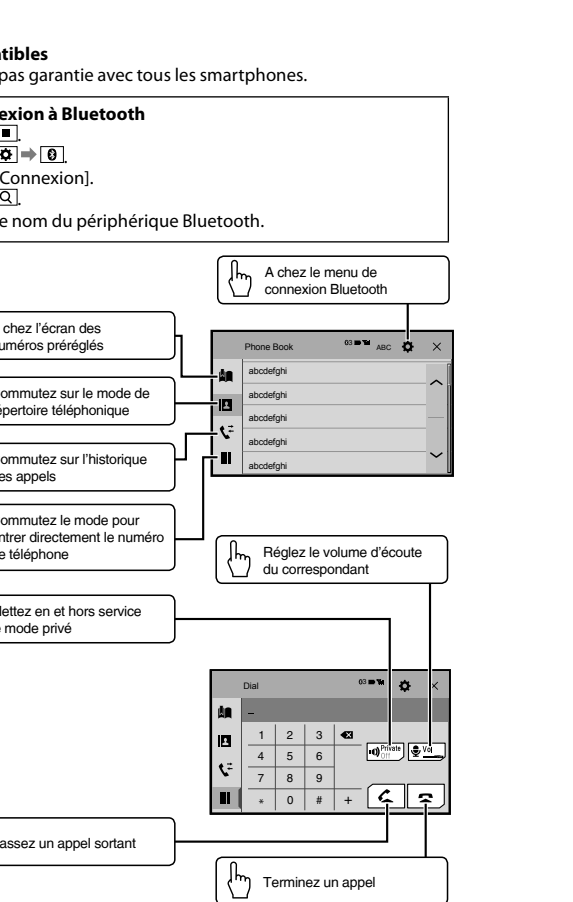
tibles
pas garantie avec tous les smartphones.

exion à Bluetooth
Connexion].
e nom du périphérique Bluetooth.

A chez le menu de connexion Bluetooth

chez l'écran des numéros préréglés

ommutez sur le mode de répertoire téléphonique

ommutez sur l'historique des appels

ommutez le mode pour entrer directement le numéro e téléphone

Phone Book
ABC
abcdefghi
abcdefghi
abcdefghi
abcdefghi
abcdefghi

Réglez le volume d'écoute du correspondant

lettez en et hors service e mode privé

Dial
–
| 1 | 2 | 3 |
|---|---|---|
| 4 | 5 | 6 |
| 7 | 8 | 9 |
| * | 0 | # |
+
Private Off
Vol

assez un appel sortant

Terminez un appel